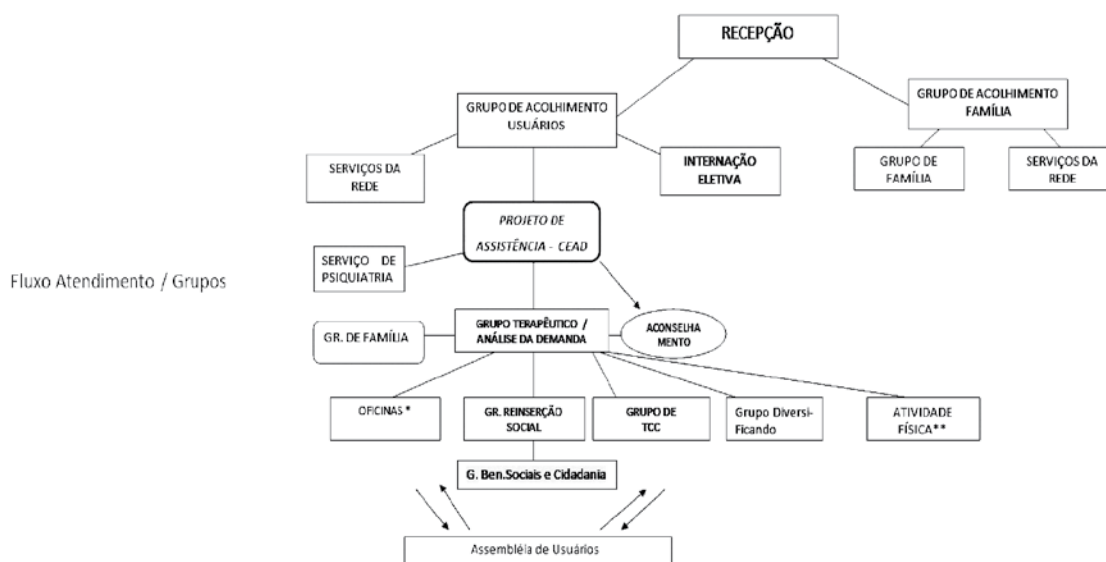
Fluxo Atendimento / Grupos

RECEPÇÃO

GRUPO DE ACOLHIMENTO USUÁRIOS

GRUPO DE ACOLHIMENTO FAMÍLIA

SERVIÇOS DA REDE

INTERNAÇÃO ELETIVA

GRUPO DE FAMÍLIA

SERVIÇOS DA REDE

PROJETO DE ASSISTÊNCIA - CEAD

SERVIÇO DE PSIQUIATRIA

GR. DE FAMÍLIA

GRUPO TERAPÊUTICO / ANÁLISE DA DEMANDA

ACONSELHAMENTO

OFICINAS *

GR. REINSERÇÃO SOCIAL

GRUPO DE TCC

Grupo DiversiFicando

ATIVIDADE FÍSICA**

G. Ben.Sociais e Cidadania

Assembléia de Usuários